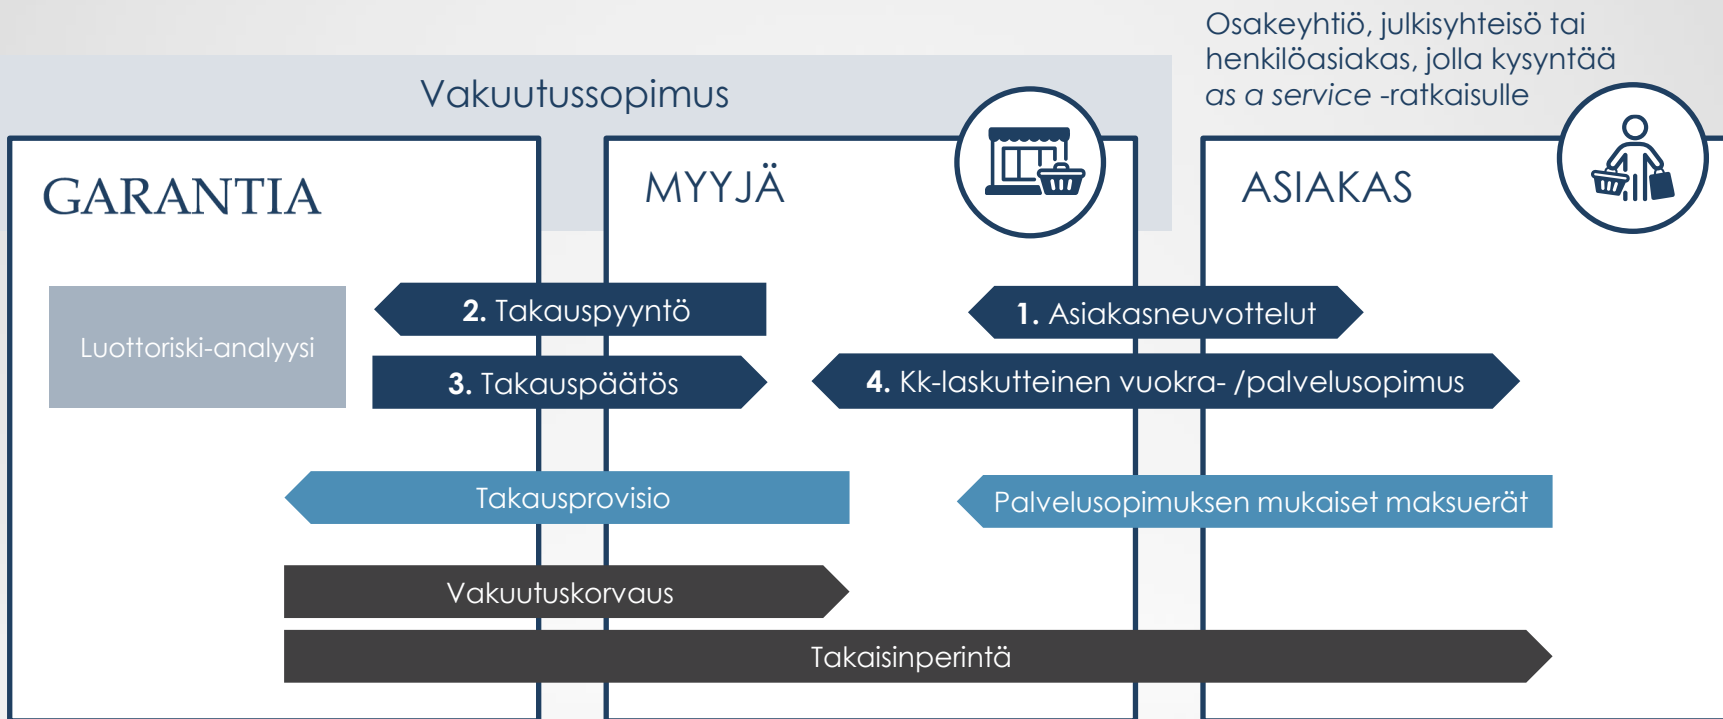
Osakeyhtiö, julkisyhteisö tai henkilöasiakas, jolla kysyntää *as a service* -ratkaisulle

Vakuutussopimus

GARANTIA

MYYJÄ

ASIAKAS

Luottoriski-analyysi

**2.** Takauspyyntö

**3.** Takauspäätös

**1.** Asiakasneuvottelut

**4.** Kk-laskutteinen vuokra- /palvelusopimus

Takausprovisio

Palvelusopimuksen mukaiset maksuerät

Vakuutuskorvaus

Takaisinperintä